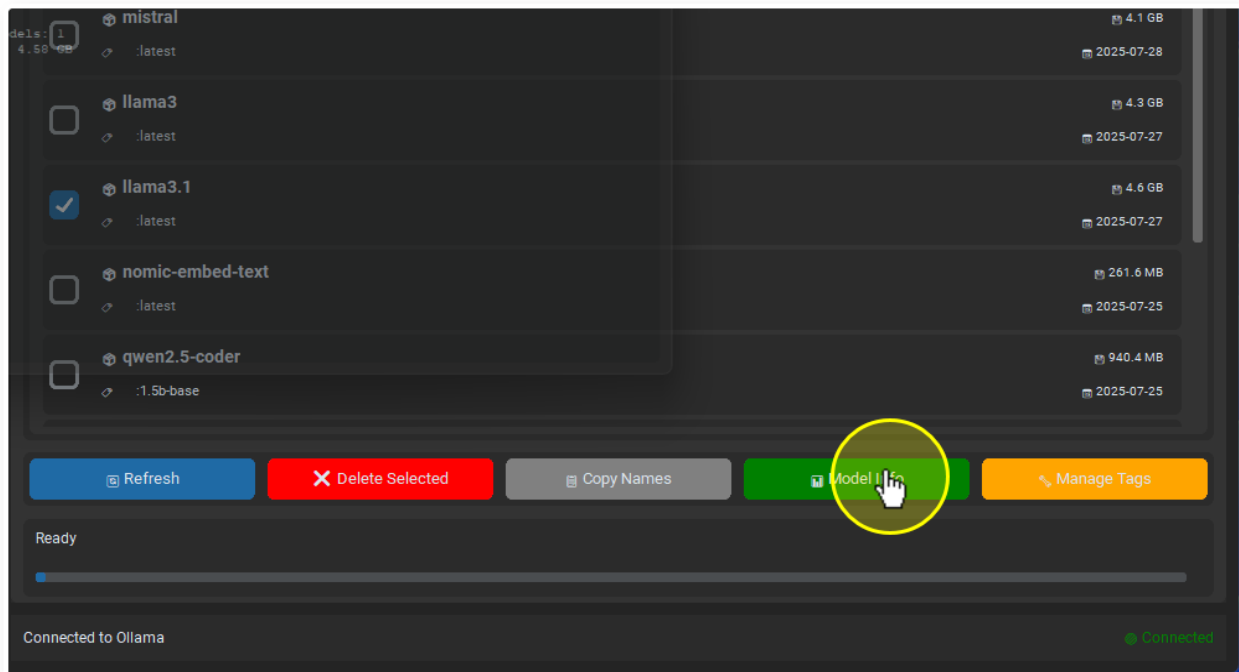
dels: 1
4.58 GB

mistral
:latest
4.1 GB
2025-07-28

llama3
:latest
4.3 GB
2025-07-27

llama3.1
:latest
4.6 GB
2025-07-27

nomic-embed-text
:latest
261.6 MB
2025-07-25

qwen2.5-coder
:1.5b-base
940.4 MB
2025-07-25

Refresh
Delete Selected
Copy Names
Model I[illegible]o
Manage Tags

Ready

Connected to Ollama
Connected